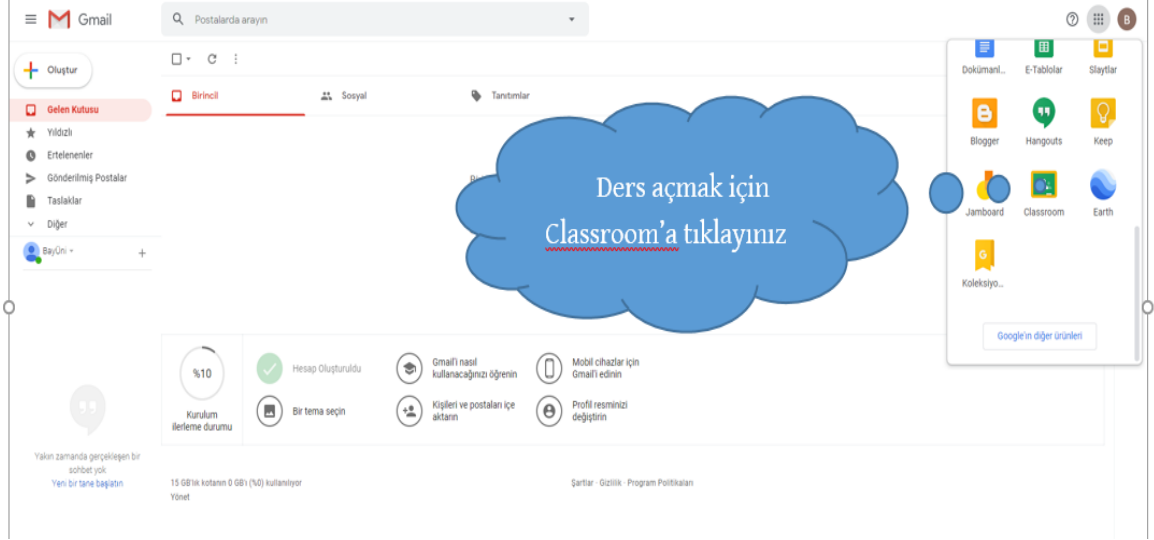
Gmail

Postalarda arayın

B

Oluştur

Gelen Kutusu

Yıldızlı

Ertelenenler

Gönderilmiş Postalar

Taslaklar

Diğer

BayÜni

Birincil

Sosyal

Tanıtımlar

Ders açmak için Classroom'a tıklayınız

Dokümanl...

E-Tablolar

Slaytlar

Blogger

Hangouts

Keep

Jamboard

Classroom

Earth

Koleksiyo...

Google'ın diğer ürünleri

%10

Kurulum ilerleme durumu

Hesap Oluşturuldu

Gmail'i nasıl kullanacağınızı öğrenin

Mobil cihazlar için Gmail'i edinin

Bir tema seçin

Kişileri ve postaları içe aktarın

Profil resminizi değiştirin

Yakın zamanda gerçekleşen bir sohbet yok

Yeni bir tane başlatın

15 GB'lık kotanın 0 GB'ı (%0) kullanılıyor

Yönet

Şartlar · Gizlilik · Program Politikaları